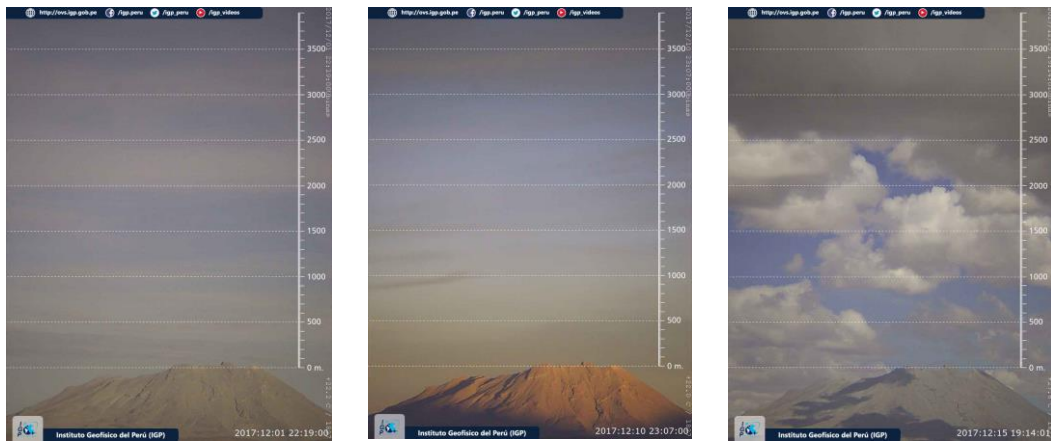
http://ovs.igp.gob.pe /igp.peru /igp_peru /igp_videos

3500
3000
2500
2000
1500
1000
500
0 m.

Instituto Geofísico del Perú (IGP)

2017:12:01 22:19:00

http://ovs.igp.gob.pe /igp.peru /igp_peru /igp_videos

3500
3000
2500
2000
1500
1000
500
0 m.

Instituto Geofísico del Perú (IGP)

2017:12:10 23:07:00

http://ovs.igp.gob.pe /igp.peru /igp_peru /igp_videos

3500
3000
2500
2000
1500
1000
500
0 m.

Instituto Geofísico del Perú (IGP)

2017:12:15 19:14:01